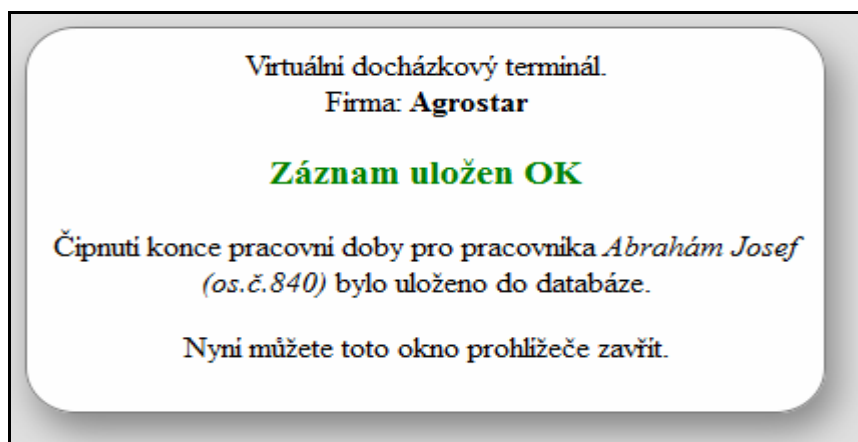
Virtuální docházkový terminál.
Firma: **Agrostar**

**Záznam uložen OK**

Čipnutí konce pracovní doby pro pracovníka *Abrahám Josef (os.č.840)* bylo uloženo do databáze.

Nyní můžete toto okno prohlížeče zavřít.